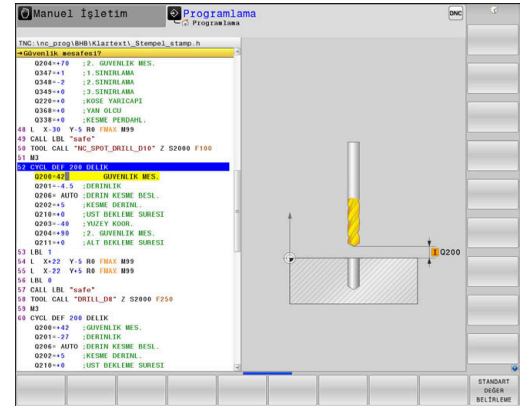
Manuel İşletim
Programlama
Programlama
DNC
TNC:\nc_prog\BHB\Klartext\_Stempel_stamp.h
→Güvenlik mesafesi?
Q204=+70 ;2. GUVENLIK MES.
Q347=+1 ;1.SINIRLAMA
Q348=-2 ;2.SINIRLAMA
Q349=+0 ;3.SINIRLAMA
Q220=+0 ;KOSE YARICAPI
Q368=+0 ;YAN OLCU
Q338=+0 ;KESME PERDAHL.
48 L X-30 Y-5 R0 FMAX M99
49 CALL LBL "safe"
50 TOOL CALL "NC_SPOT_DRILL_D10" Z S2000 F100
51 M3
52 CYCL DEF 200 DELIK
Q200=42 GUVENLIK MES.
Q201=-4.5 ;DERINLIK
Q206= AUTO ;DERIN KESME BESL.
Q202=+5 ;KESME DERINL.
Q210=+0 ;UST BEKLEME SURESI
Q203=-40 ;YUZEY KOOR.
Q204=+90 ;2. GUVENLIK MES.
Q211=+0 ;ALT BEKLEME SURESI
53 LBL 1
54 L X+22 Y-5 R0 FMAX M99
55 L X-22 Y+5 R0 FMAX M99
56 LBL 0
57 CALL LBL "safe"
58 TOOL CALL "DRILL_D8" Z S2000 F250
59 M3
60 CYCL DEF 200 DELIK
Q200=+42 ;GUVENLIK MES.
Q201=-27 ;DERINLIK
Q206= AUTO ;DERIN KESME BESL.
Q202=+5 ;KESME DERINL.
Q210=+0 ;UST BEKLEME SURESI
Q200
STANDART DEĞER BELIRLEME